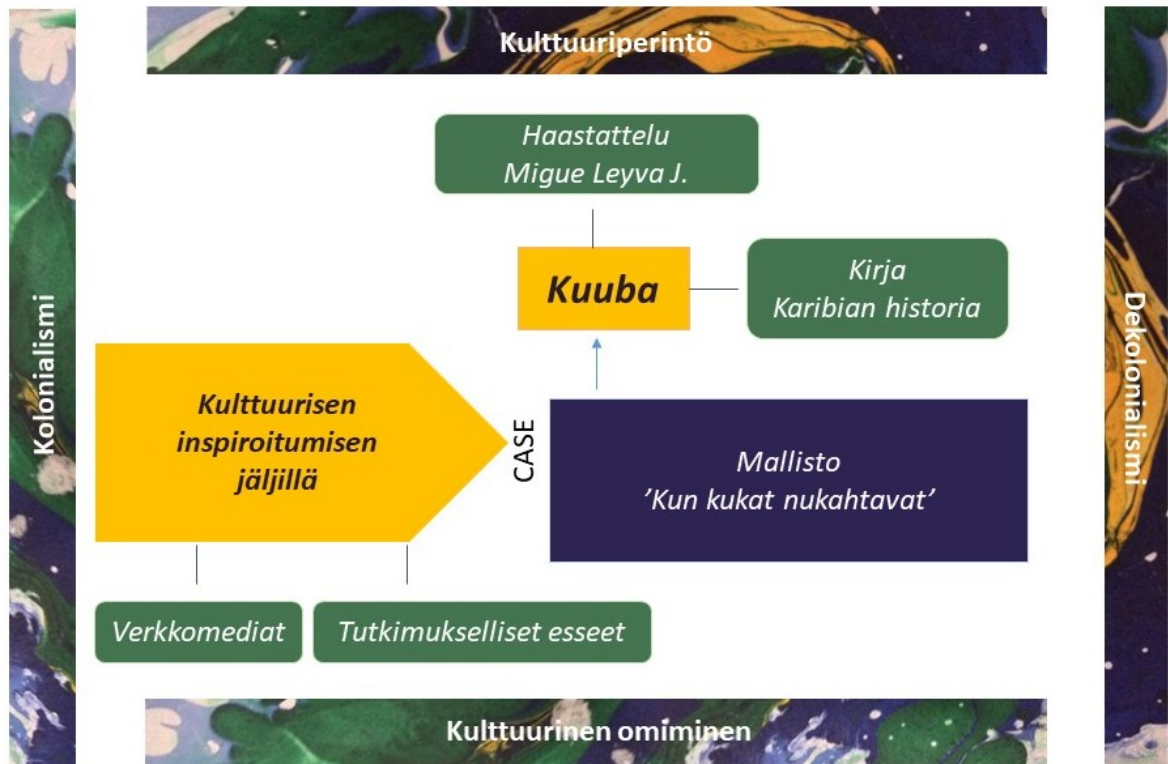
Kulttuuriperintö

Kolonialismi

Dekolonialismi

Haastattelu
Migue Leyva J.

Kuuba

Kirja
Karibian historia

Kulttuurisen inspiroitumisen jäljillä

CASE

Mallisto
'Kun kukat nukahtavat'

Verkkomediat

Tutkimukselliset esseet

Kulttuurinen omiminen